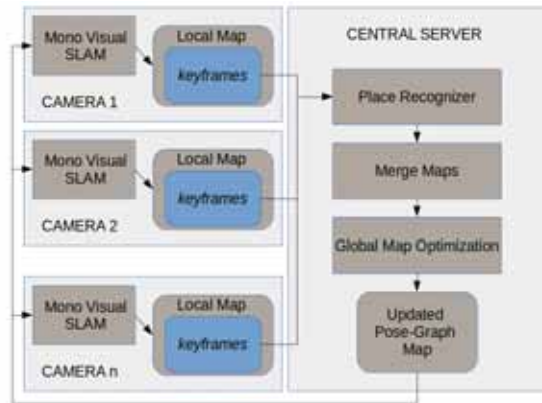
Mono Visual SLAM

Local Map

keyframes

CAMERA 1

Mono Visual SLAM

Local Map

keyframes

CAMERA 2

Mono Visual SLAM

Local Map

keyframes

CAMERA n

CENTRAL SERVER

Place Recognizer

Merge Maps

Global Map Optimization

Updated Pose-Graph Map